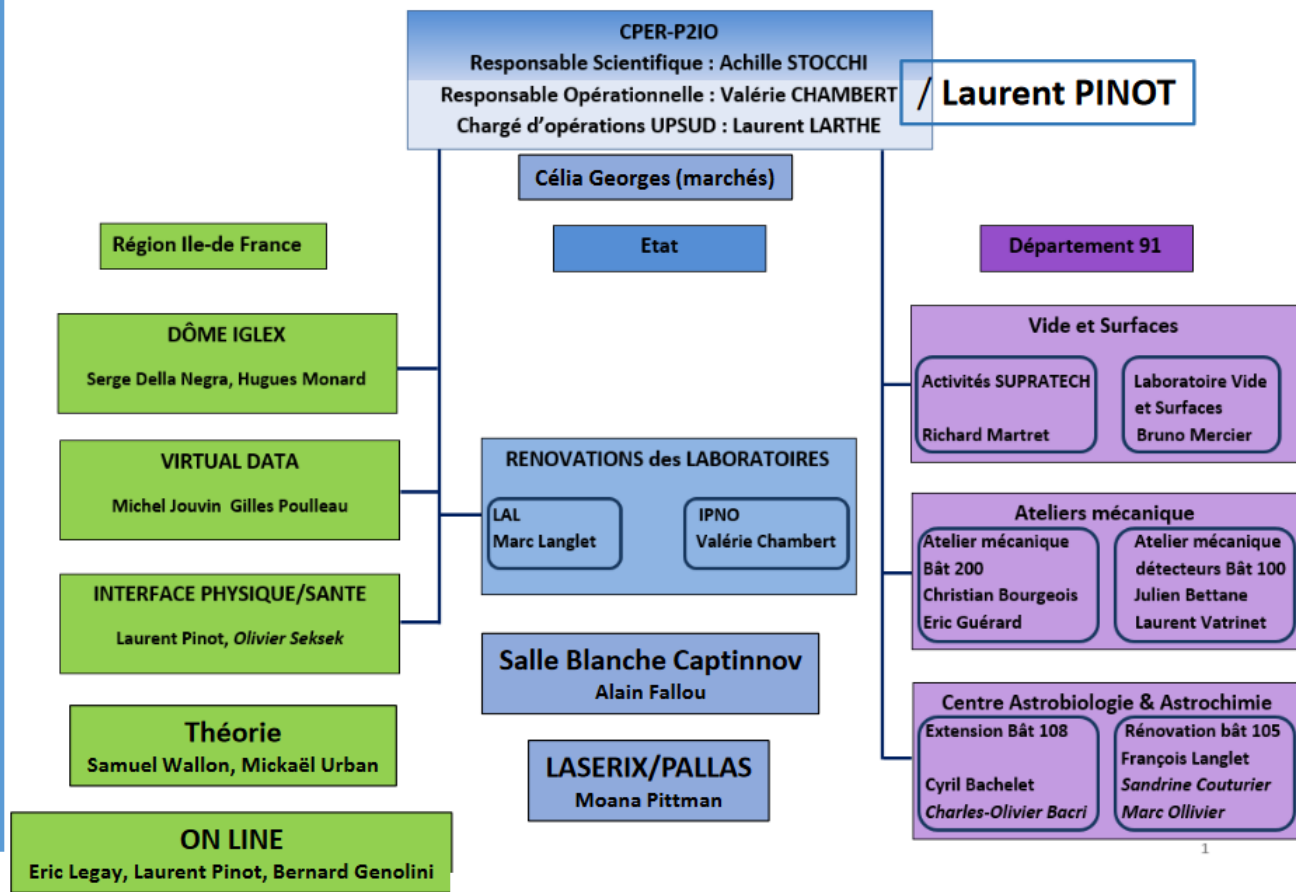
CPER-P2IO
Responsable Scientifique : Achille STOCCHI
Responsable Opérationnelle : Valérie CHAMBERT
Chargé d'opérations UPSUD : Laurent LARTHE

/ Laurent PINOT

Célia Georges (marchés)

Région Ile-de France

Etat

Département 91

DÔME IGLEX
Serge Della Negra, Hugues Monard

VIRTUAL DATA
Michel Jouvin Gilles Poulleau

INTERFACE PHYSIQUE/SANTE
Laurent Pinot, *Olivier Seksek*

Théorie
Samuel Wallon, Mickaël Urban

ON LINE
Eric Legay, Laurent Pinot, Bernard Genolini

RENOVATIONS des LABORATOIRES
LAL
Marc Langlet
IPNO
Valérie Chambert

Salle Blanche Captinnov
Alain Fallou

LASERIX/PALLAS
Moana Pittman

Vide et Surfaces
Activités SUPRATECH
Richard Martret
Laboratoire Vide et Surfaces
Bruno Mercier

Ateliers mécanique
Atelier mécanique Bât 200
Christian Bourgeois
Eric Guérard
Atelier mécanique détecteurs Bât 100
Julien Bettane
Laurent Vatrinet

Centre Astrobiologie & Astrochimie
Extension Bât 108
Cyril Bachelet
*Charles-Olivier Bacri*
Rénovation bât 105
François Langlet
*Sandrine Couturier*
*Marc Ollivier*

1